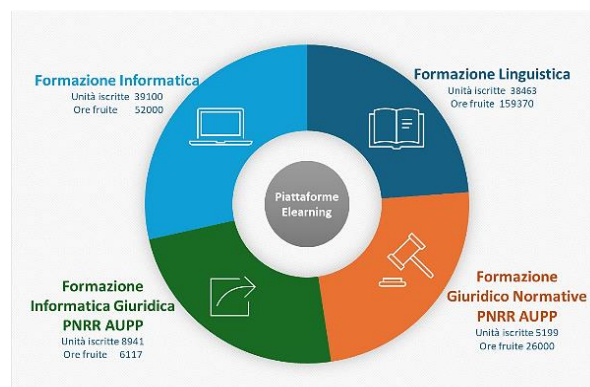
Formazione Informatica
Unità iscritte 39100
Ore fruite 52000

Formazione Linguistica
Unità iscritte 38463
Ore fruite 159370

Piattaforme Elearning

Formazione Informatica Giuridica PNRR AUPP
Unità iscritte 8941
Ore fruite 6117

Formazione Giuridico Normative PNRR AUPP
Unità iscritte 5199
Ore fruite 26000